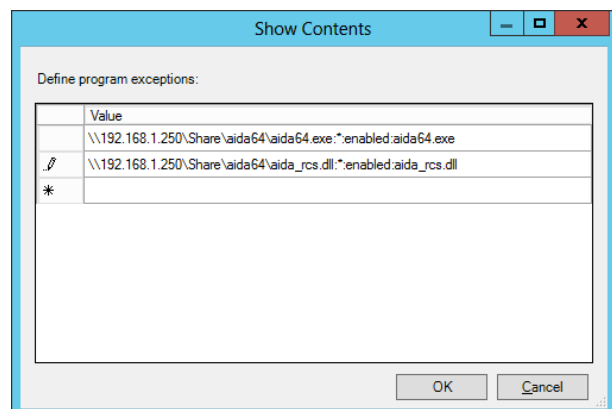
Show Contents

Define program exceptions:

| | Value |
|---|---|
| | \\192.168.1.250\Share\aida64\aida64.exe:*:enabled:aida64.exe |
| | \\192.168.1.250\Share\aida64\aida_rcs.dll:*:enabled:aida_rcs.dll |
| * | |

OK Cancel